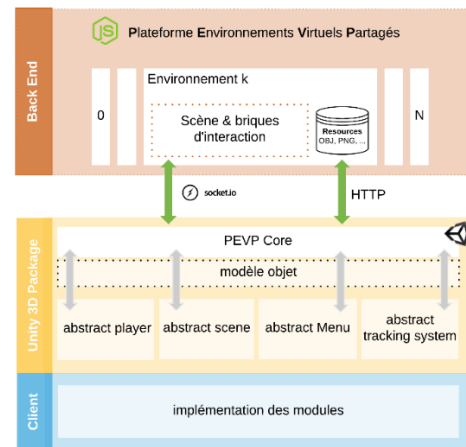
Back End

Plateforme Environnements Virtuels Partagés

0

Environnement k

Scène & briques d'interaction

Resources
OBJ, PNG, ...

N

socket.io

HTTP

Unity 3D Package

PEVP Core

modèle objet

abstract player

abstract scene

abstract Menu

abstract tracking system

Client

implémentation des modules